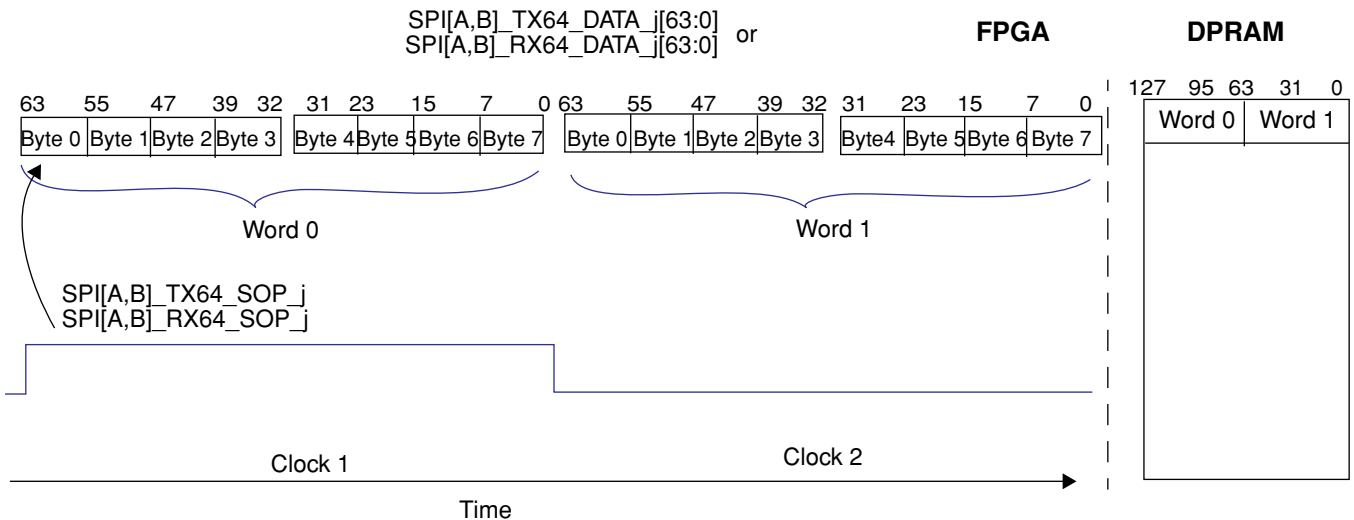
SPI[A,B]_TX64_DATA_j[63:0]
SPI[A,B]_RX64_DATA_j[63:0] or

FPGA

DPRAM

63 55 47 39 32 31 23 15 7 0 63 55 47 39 32 31 23 15 7 0

Byte 0 Byte 1 Byte 2 Byte 3 Byte 4 Byte 5 Byte 6 Byte 7 Byte 0 Byte 1 Byte 2 Byte 3 Byte4 Byte 5 Byte 6 Byte 7

127 95 63 31 0

Word 0 Word 1

Word 0

Word 1

SPI[A,B]_TX64_SOP_j
SPI[A,B]_RX64_SOP_j

Clock 1

Clock 2

Time